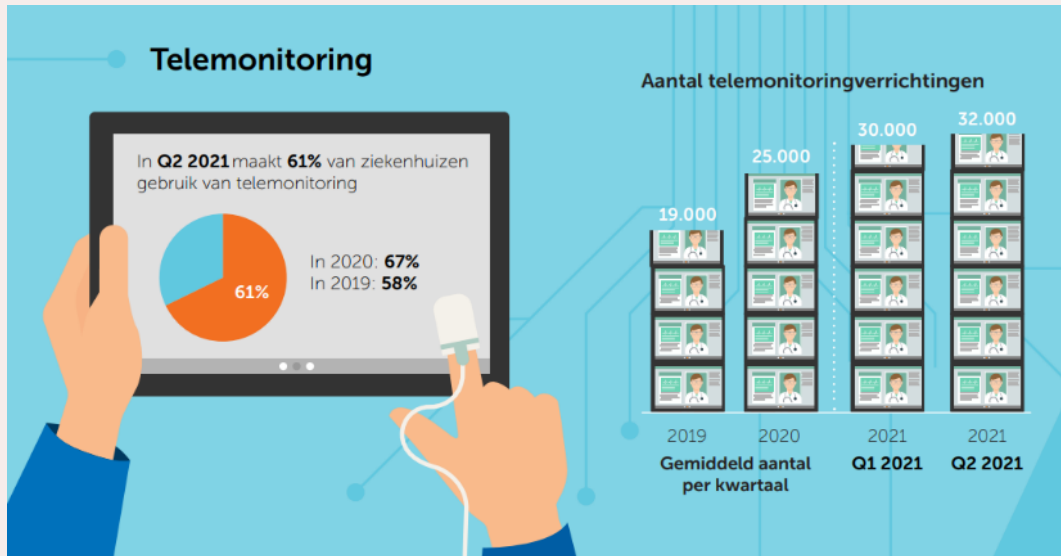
Telemonitoring

In **Q2 2021** maakt **61%** van ziekenhuizen gebruik van telemonitoring

61%

In 2020: **67%**
In 2019: **58%**

Aantal telemonitoringverrichtingen

19.000
25.000
30.000
32.000

2019
2020
2021
2021

Gemiddeld aantal per kwartaal
Q1 2021
Q2 2021